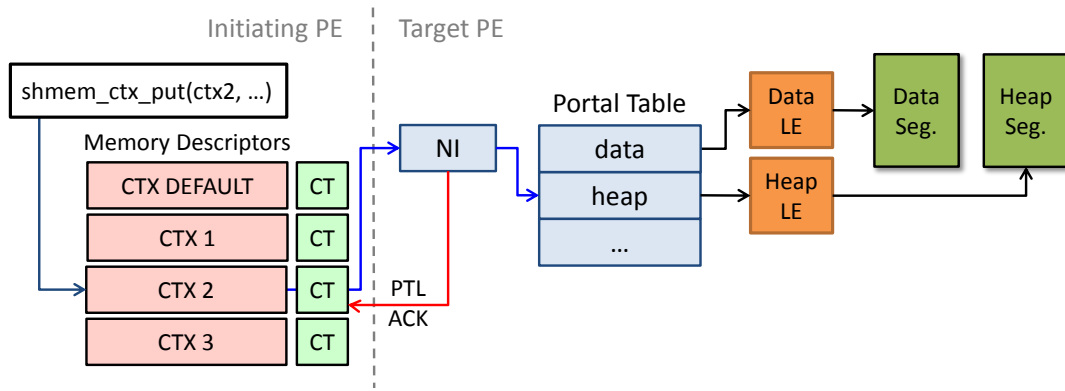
Initiating PE

Target PE

shmem_ctx_put(ctx2, …)

Memory Descriptors

CTX DEFAULT

CT

CTX 1

CT

CTX 2

CT

CTX 3

CT

NI

PTL ACK

Portal Table

data

heap

…

Data LE

Heap LE

Data Seg.

Heap Seg.